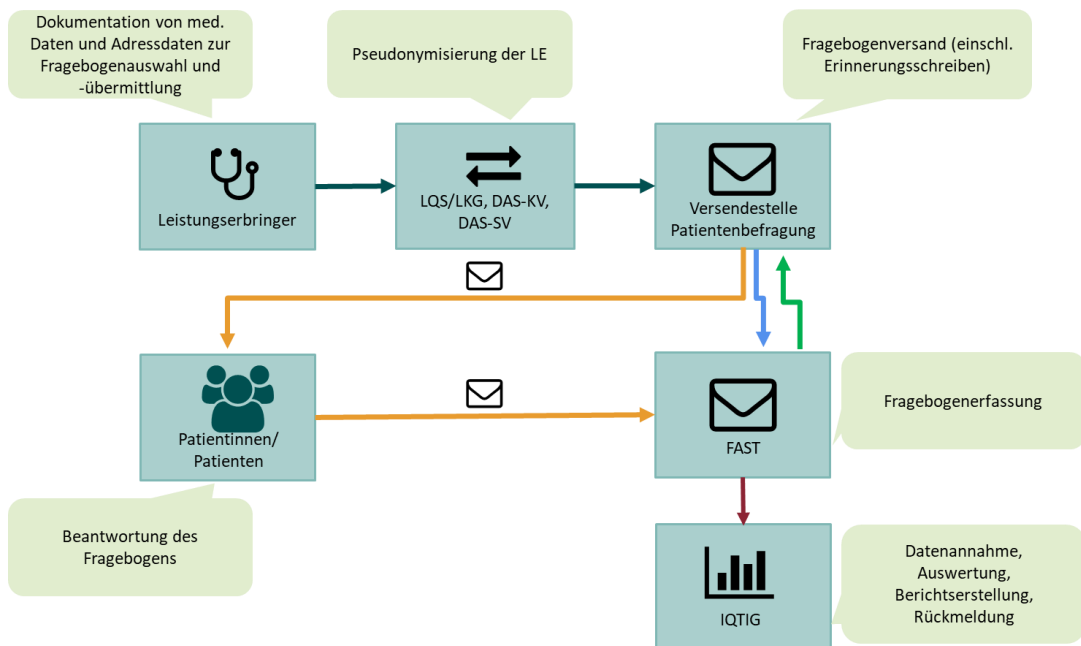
Dokumentation von med. Daten und Adressdaten zur Fragebogenauswahl und -übermittlung

Pseudonymisierung der LE

Fragebogenversand (einschl. Erinnerungsschreiben)

Leistungserbringer

LQS/LKG, DAS-KV, DAS-SV

Versendestelle Patientenbefragung

Patientinnen/ Patienten

FAST

Fragebogenerfassung

Beantwortung des Fragebogens

IQTIG

Datenannahme, Auswertung, Berichtserstellung, Rückmeldung